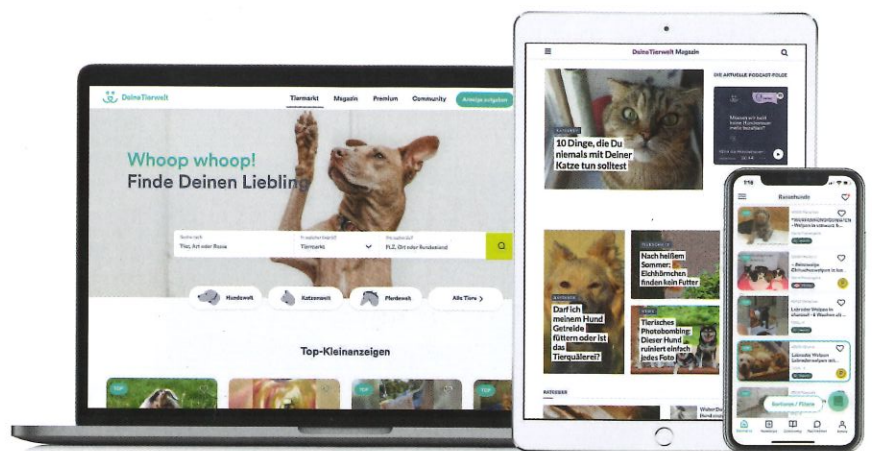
DeineTierwelt

Tiermarkt Magazin Premium Community Anzeige aufgeben

Whoop whoop!
Finde Deinen Liebling

Suche nach
Tier, Art oder Rasse

Tiermarkt

PLZ, Ort oder Bundesland

Hundewelt Katzenwelt Pferdewelt Alle Tiere >

Top-Kleinanzeigen

TOP TOP TOP

DeineTierwelt Magazin

DIE AKTUELLE PODCAST-FOLGE

10 Dinge, die Du niemals mit Deiner Katze tun solltest

Nach heißem Sommer: Eichhörnchen finden kein Futter

Darf ich meinem Hund Getreide füttern oder ist das Tierquälerei?

Tierisches Photobombing: Dieser Hund ruiniert einfach jedes Foto

KATEGORIE

Rassehunde

Sortieren / Filtern